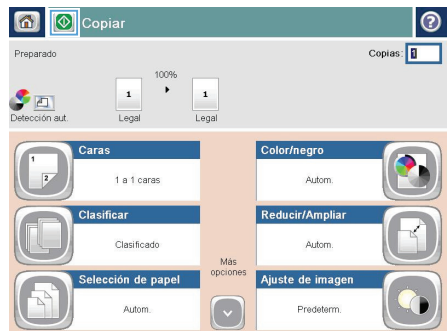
Copiar

Preparado

Copias: 1

100%

1

1

Detección aut.

Legal

Legal

Caras

1 a 1 caras

Color/negro

Autom.

Clasificar

Clasificado

Reducir/Ampliar

Autom.

Más opciones

Selección de papel

Autom.

Ajuste de imagen

Predeterm.